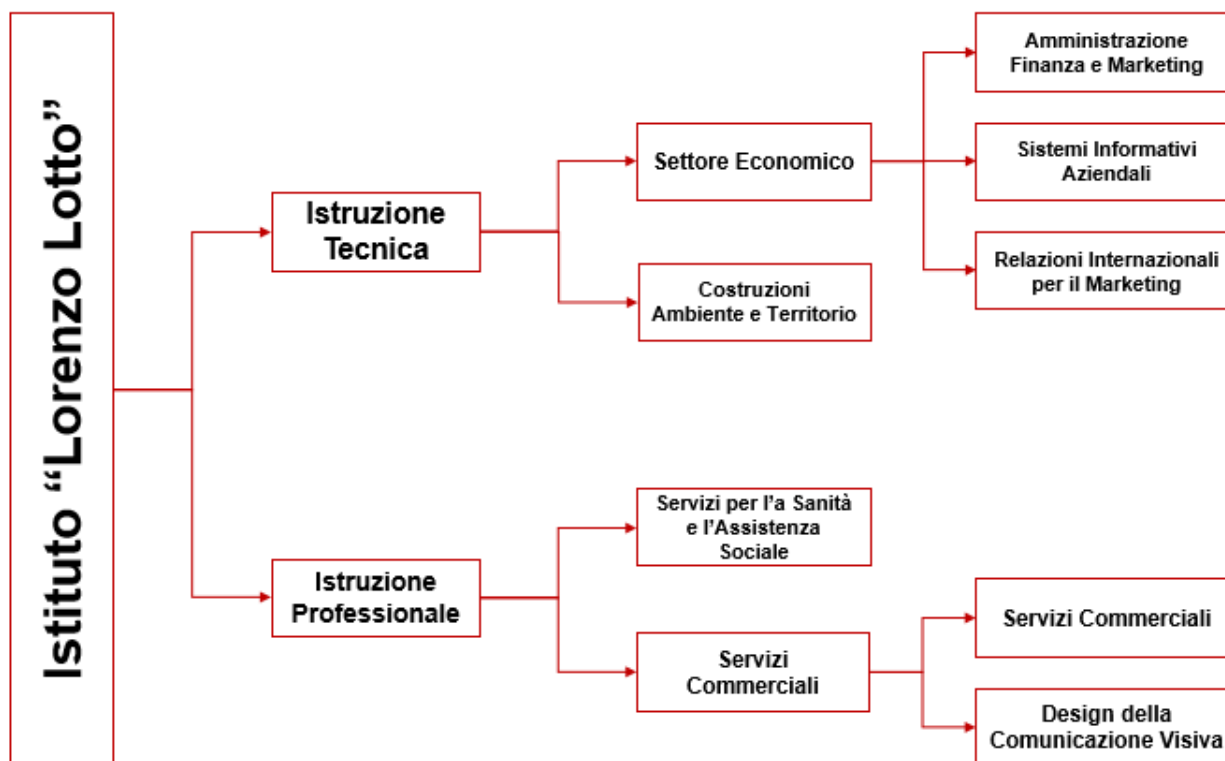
Istituto “Lorenzo Lotto”

Istruzione Tecnica

Settore Economico

Amministrazione Finanza e Marketing

Sistemi Informativi Aziendali

Relazioni Internazionali per il Marketing

Costruzioni Ambiente e Territorio

Istruzione Professionale

Servizi per l’a Sanità e l’Assistenza Sociale

Servizi Commerciali

Servizi Commerciali

Design della Comunicazione Visiva